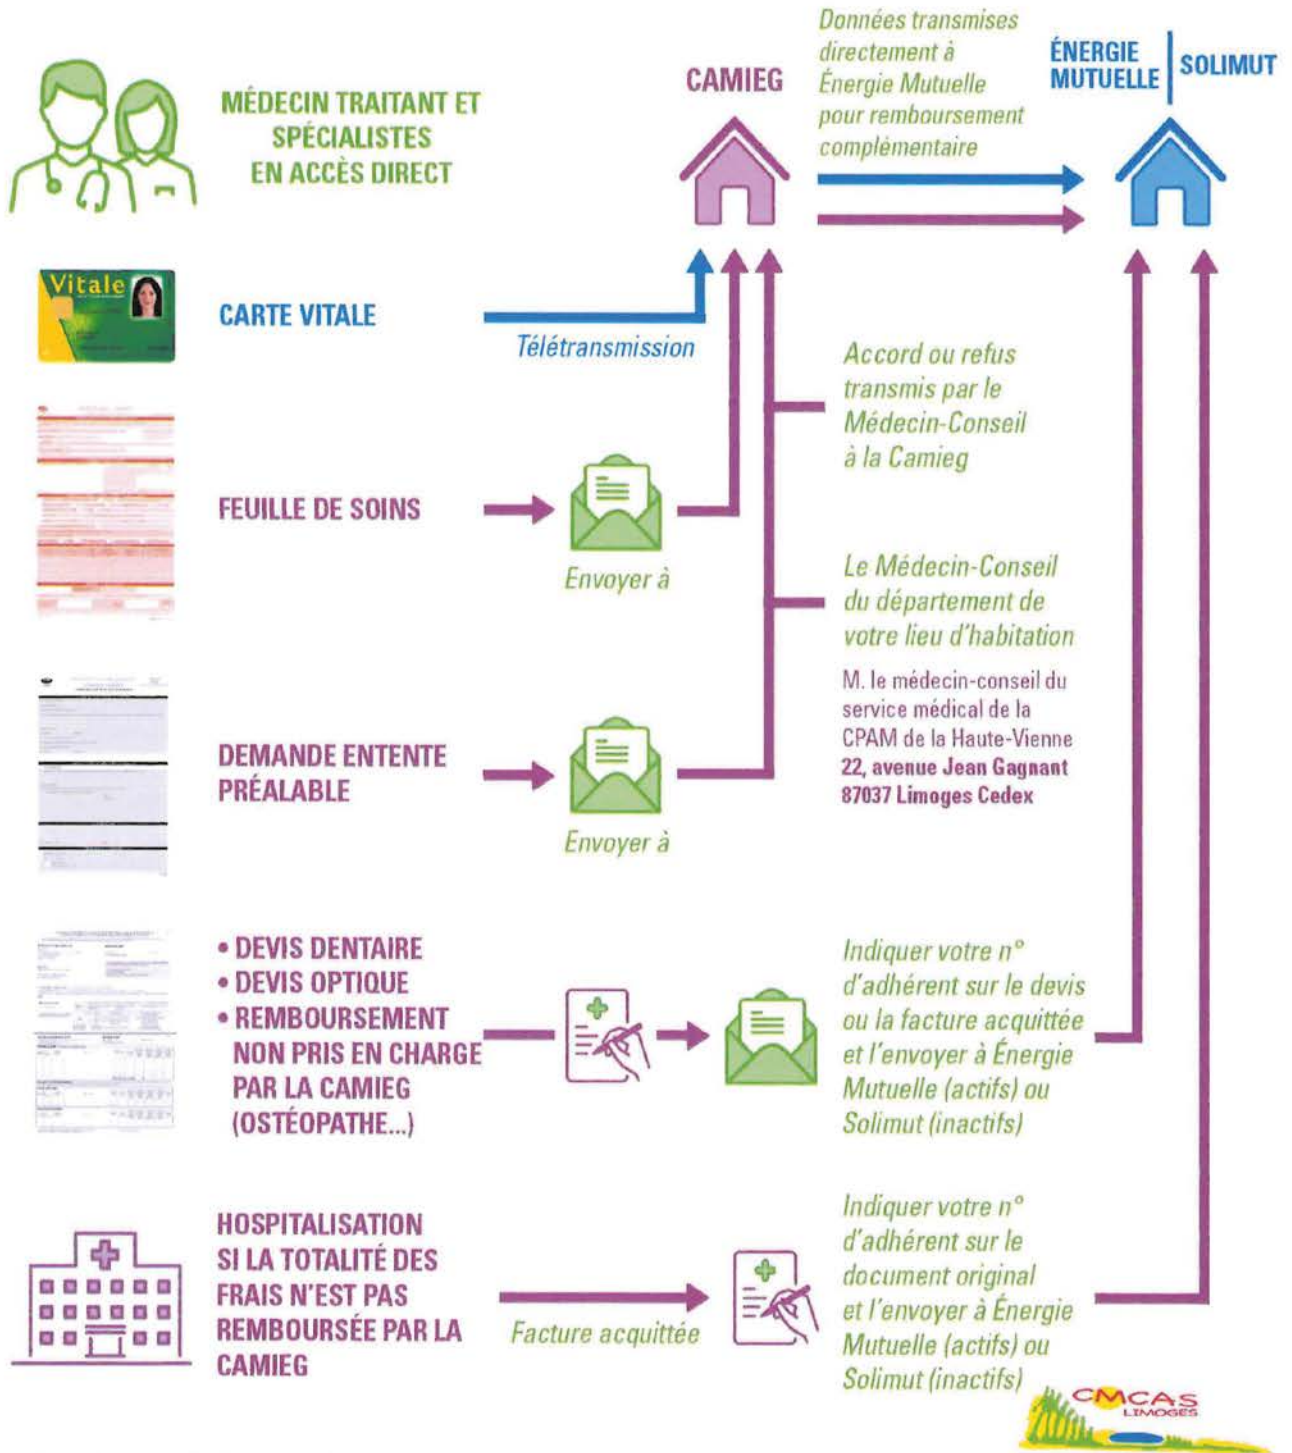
MÉDECIN TRAITANT ET SPÉCIALISTES EN ACCÈS DIRECT

CAMIEG

Données transmises directement à Énergie Mutuelle pour remboursement complémentaire

ÉNERGIE MUTUELLE | SOLIMUT

Vitale

CARTE VITALE

Télétransmission

Accord ou refus transmis par le Médecin-Conseil à la Camieg

FEUILLE DE SOINS

Envoyer à

Le Médecin-Conseil du département de votre lieu d'habitation

M. le médecin-conseil du service médical de la CPAM de la Haute-Vienne
22, avenue Jean Gagnant
87037 Limoges Cedex

DEMANDE ENTENTE PRÉALABLE

Envoyer à

• DEVIS DENTAIRE
• DEVIS OPTIQUE
• REMBOURSEMENT NON PRIS EN CHARGE PAR LA CAMIEG (OSTÉOPATHE...)

Indiquer votre n° d'adhérent sur le devis ou la facture acquittée et l'envoyer à Énergie Mutuelle (actifs) ou Solimut (inactifs)

HOSPITALISATION SI LA TOTALITÉ DES FRAIS N'EST PAS REMBOURSÉE PAR LA CAMIEG

Facture acquittée

Indiquer votre n° d'adhérent sur le document original et l'envoyer à Énergie Mutuelle (actifs) ou Solimut (inactifs)

CMCAS LIMOGES